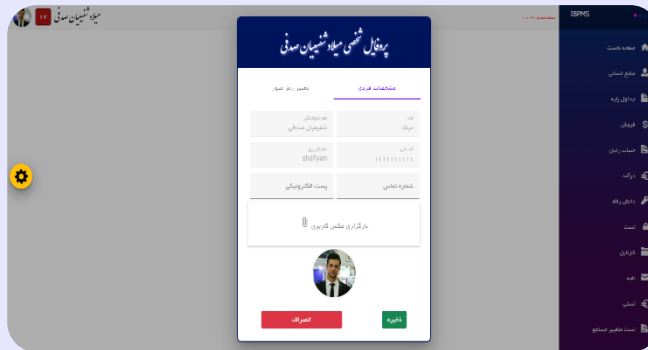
میلاد شفیعیان صدقی

IBPMS

پروفایل شخصی میلاد شفیعیان صدقی

مشخصات فردی

تغییر رمز عبور

نام
میلاد

نام خانوادگی
شفیعیان صدقی

کد ملی
۱۱۱۱۱۱۱۱۱

نام کاربری
shafiyan

شماره تماس

پست الکترونیکی

بارگزاری عکس کاربری

ذخیره

انصراف

صفحه نخست

منابع انسانی

جداول پایه

فروش

حساب رایان

دریافت

داخلی رفاه

تست

کارتابل

دفتر

اعلانی

تست مفاهیم جستجو